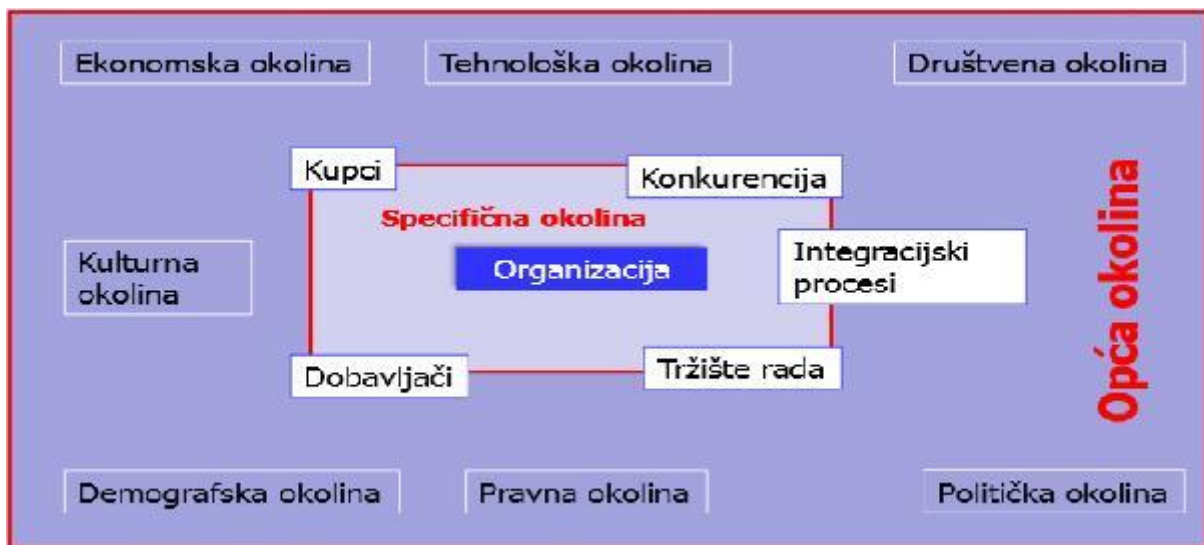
Ekonomska okolina

Tehnološka okolina

Društvena okolina

Kupci

Konkurencija

Specifična okolina

Kulturna okolina

Organizacija

Integracijski procesi

Dobavljači

Tržište rada

Opća okolina

Demografska okolina

Pravna okolina

Politička okolina